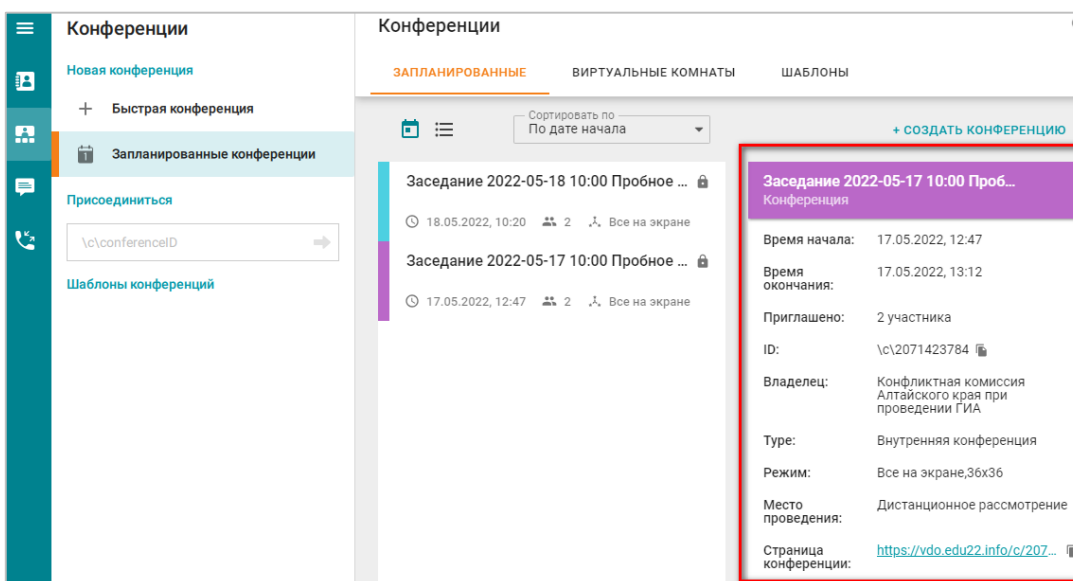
Конференции

Новая конференция

+ Быстрая конференция

Запланированные конференции

Присоединиться

\c\conferenceID

Шаблоны конференций

Конференции

ЗАПЛАНИРОВАННЫЕ ВИРТУАЛЬНЫЕ КОМНАТЫ ШАБЛОНЫ

Сортировать по
По дате начала

+ СОЗДАТЬ КОНФЕРЕНЦИЮ

Заседание 2022-05-18 10:00 Пробное ...

18.05.2022, 10:20 2 Все на экране

Заседание 2022-05-17 10:00 Пробное ...

17.05.2022, 12:47 2 Все на экране

Заседание 2022-05-17 10:00 Проб...
Конференция

| | |
|---|---|
| Время начала: | 17.05.2022, 12:47 |
| Время окончания: | 17.05.2022, 13:12 |
| Приглашено: | 2 участника |
| ID: | \c\2071423784 |
| Владелец: | Конфликтная комиссия Алтайского края при проведении ГИА |
| Type: | Внутренняя конференция |
| Режим: | Все на экране,36x36 |
| Место проведения: | Дистанционное рассмотрение |
| Страница конференции: | https://vdo.edu22.info/c/207... |